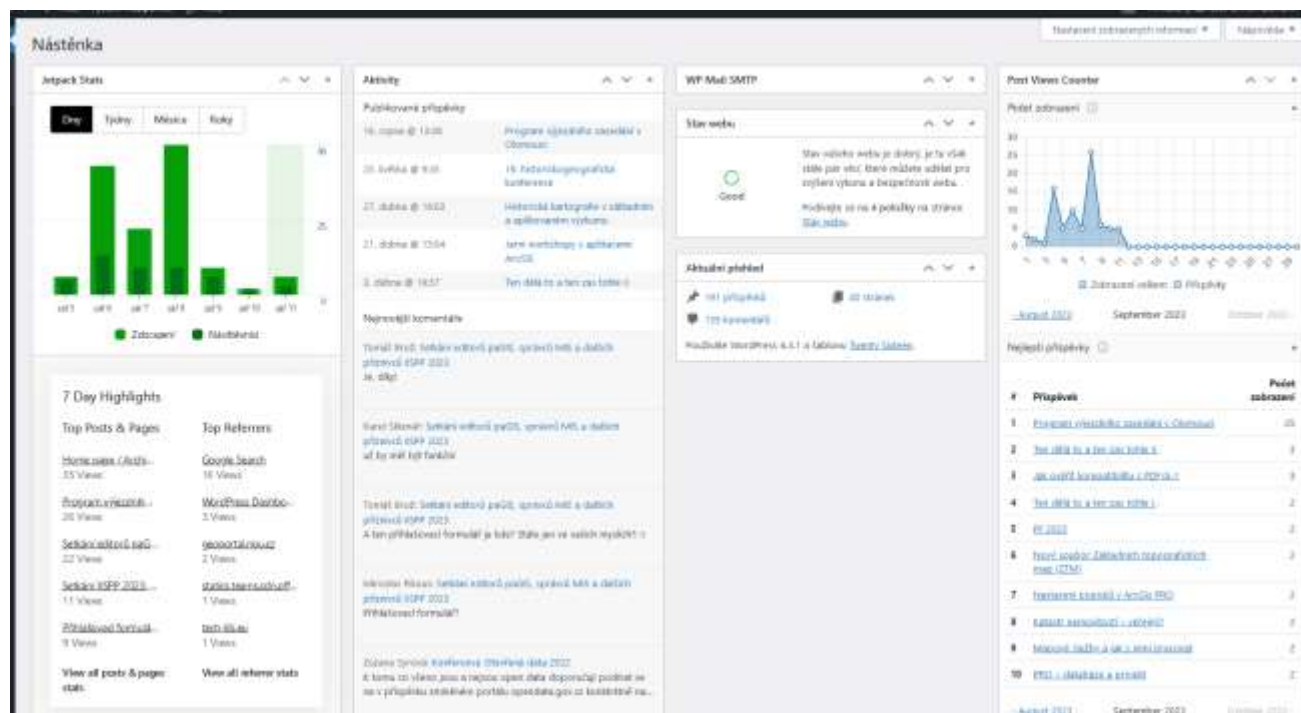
Nástěnka

Nastavení zobrazených informací ▼ Nápověda ▼

Jetpack Stats

Dny Týdny Měsíce Roky

30
15
0

Zobrazení Návštěvníci

7 Day Highlights

Top Posts & Pages

Home page / ArcGIs...
33 Views

Program výjezdníh...
20 Views

Setkání editorů paG...
22 Views

Setkání VSPP 2023...
11 Views

Přihlašovací formulá...
9 Views

View all posts & pages stats

Top Referrers

Google Search
16 Views

WordPress Dashbo...
3 Views

geoportal.cuzk.cz
2 Views

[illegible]
1 Views

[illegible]
1 Views

View all referrer stats

Aktivity

Publikované příspěvky

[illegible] Program výjezdního zasedání v Olomouci
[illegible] 19. Kartografická konference
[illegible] Historická kartografie v základech a aplikovaném výzkumu
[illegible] Jarní workshopy s aplikacemi ArcGIS
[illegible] Ten dělá to a ten zas tohle ©

Nejnovější komentáře

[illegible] Setkání editorů paGIS, správců IMS a dalších přizvaných VSPP 2023
Je, díky!

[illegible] Setkání editorů paGIS, správců IMS a dalších přizvaných VSPP 2023
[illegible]

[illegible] Setkání editorů paGIS, správců IMS a dalších přizvaných VSPP 2023
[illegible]

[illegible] Setkání editorů paGIS, správců IMS a dalších přizvaných VSPP 2023
Přihlašovací formulář?

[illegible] Konference Otevřená data 2022
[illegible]

WP Mail SMTP

Stav webu

Good

Stav vašeho webu je dobrý, je tu však stále pár věcí, které můžete udělat pro zvýšení výkonu a bezpečnosti webu.

Podívejte se na 4 položky na stránce Stav webu.

Aktuální přehled

141 příspěvků
40 stránek
135 komentářů

Používáte WordPress 6.3.1 a šablonu Twenty Sixteen.

Post Views Counter

Počet zobrazení

Zobrazení celkem Příspěvky

« August 2023 September 2023 October 2023 »

Nejlepší příspěvky

| # | Příspěvek | Počet zobrazení |
|---|---|---|
| 1 | Program výjezdního zasedání v Olomouci | 25 |
| 2 | Ten dělá to a ten zas tohle ® | 3 |
| 3 | Jak ověřit konzistibilitu z PDF/A-? | 3 |
| 4 | Ten dělá to a ten zas tohle | 2 |
| 5 | PF 2023 | 2 |
| 6 | Nový soubor Základních topografických map (ZTM) | 2 |
| 7 | Nastavení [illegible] v ArcGIS PRO | 2 |
| 8 | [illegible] | 2 |
| 9 | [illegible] | 2 |
| 10 | PRO – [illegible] | 2 |

« August 2023 September 2023 October 2023 »